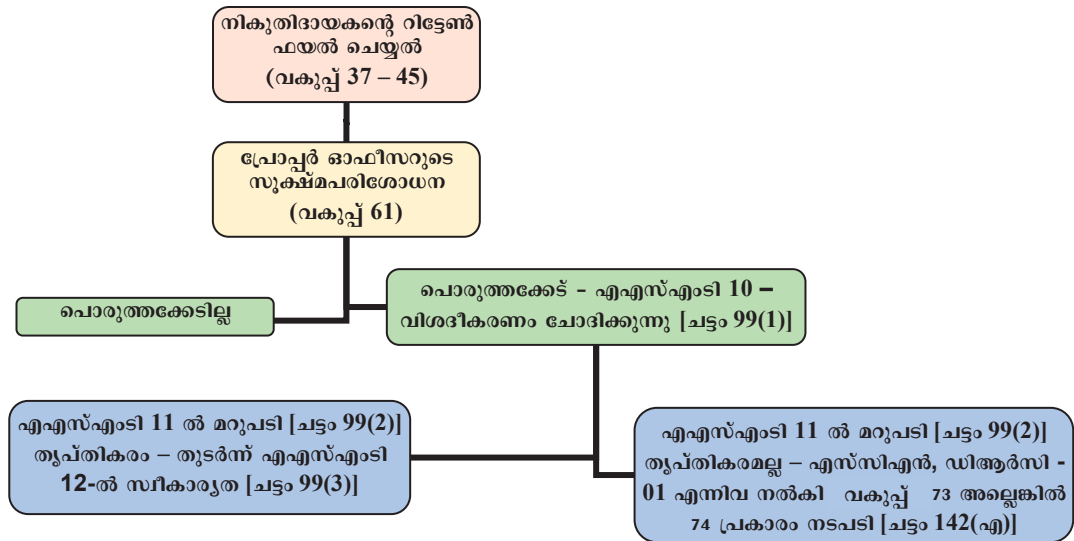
നികുതിദായകന്റെ റിട്ടേൺ ഫയൽ ചെയ്യൽ (വകുപ്പ് 37 – 45)

പ്രോപ്പർ ഓഫീസറുടെ സൂക്ഷ്മപരിശോധന (വകുപ്പ് 61)

പൊരുത്തക്കേടില്ല

പൊരുത്തക്കേട് - എഎസ്എംടി 10 – വിശദീകരണം ചോദിക്കുന്നു [ചട്ടം 99(1)]

എഎസ്എംടി 11 ൽ മറുപടി [ചട്ടം 99(2)] തൃപ്തികരം – തുടർന്ന് എഎസ്എംടി 12-ൽ സ്വീകാര്യത [ചട്ടം 99(3)]

എഎസ്എംടി 11 ൽ മറുപടി [ചട്ടം 99(2)] തൃപ്തികരമല്ല – എസ്‌സിഎൻ, ഡിആർസി - 01 എന്നിവ നൽകി വകുപ്പ് 73 അല്ലെങ്കിൽ 74 പ്രകാരം നടപടി [ചട്ടം 142(എ)]